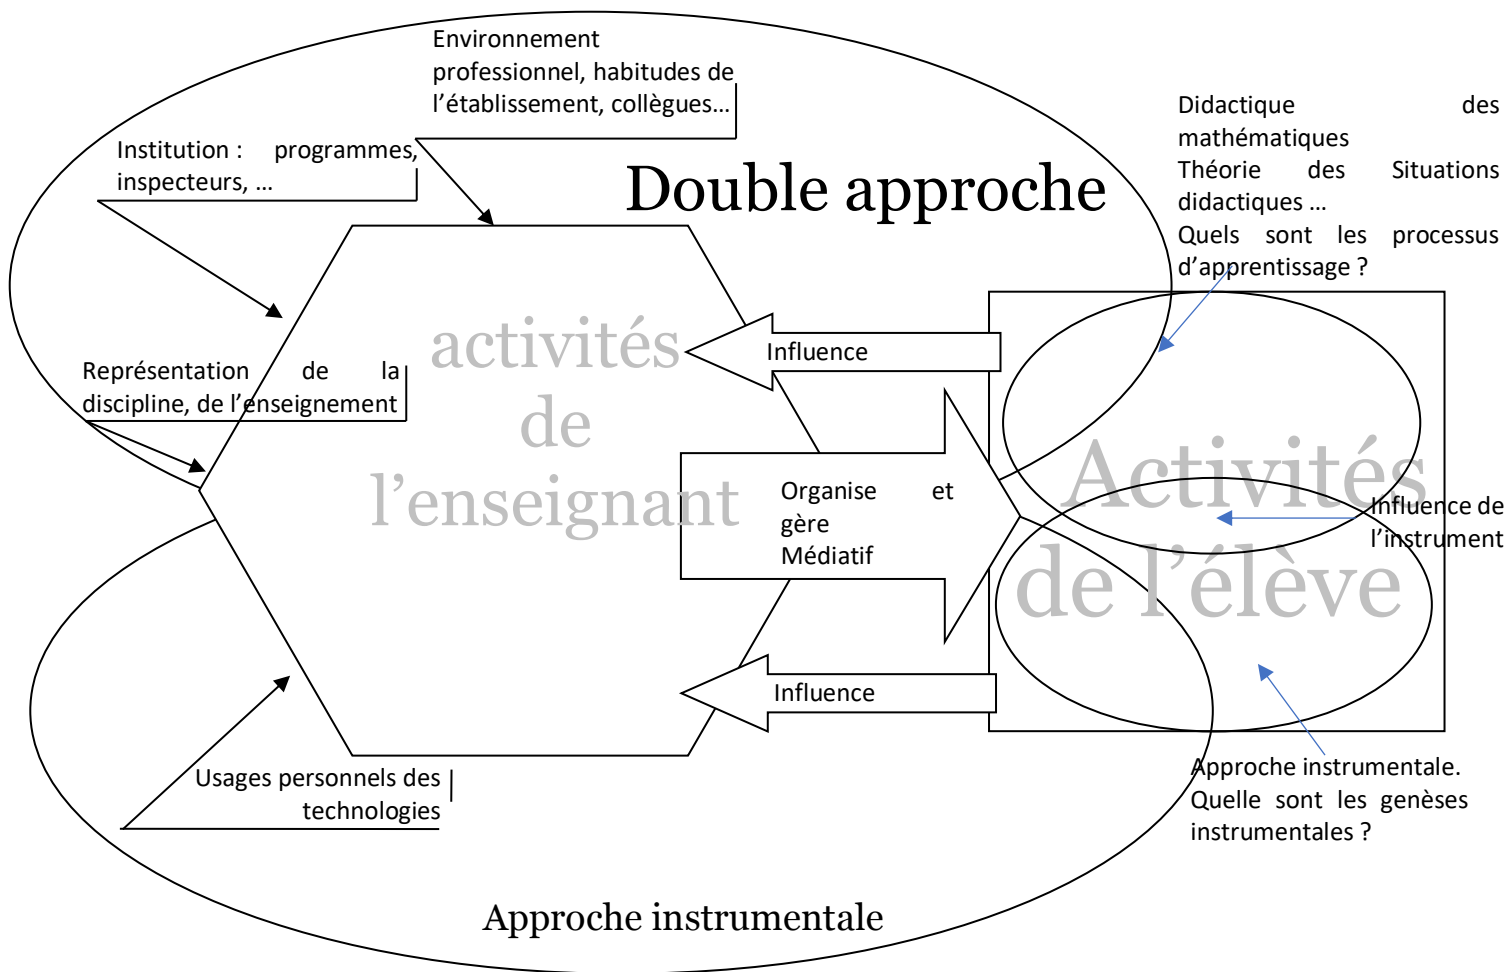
Environnement professionnel, habitudes de l’établissement, collègues…

Institution : programmes, inspecteurs, …

Double approche

Didactique des mathématiques
Théorie des Situations didactiques …
Quels sont les processus d’apprentissage ?

activités de l’enseignant

Influence

Représentation de la discipline, de l’enseignement

Organise et gère
Médiatif

Activités de l’élève

Influence de l’instrument

Influence

Usages personnels des technologies

Approche instrumentale.
Quelle sont les genèses instrumentales ?

Approche instrumentale